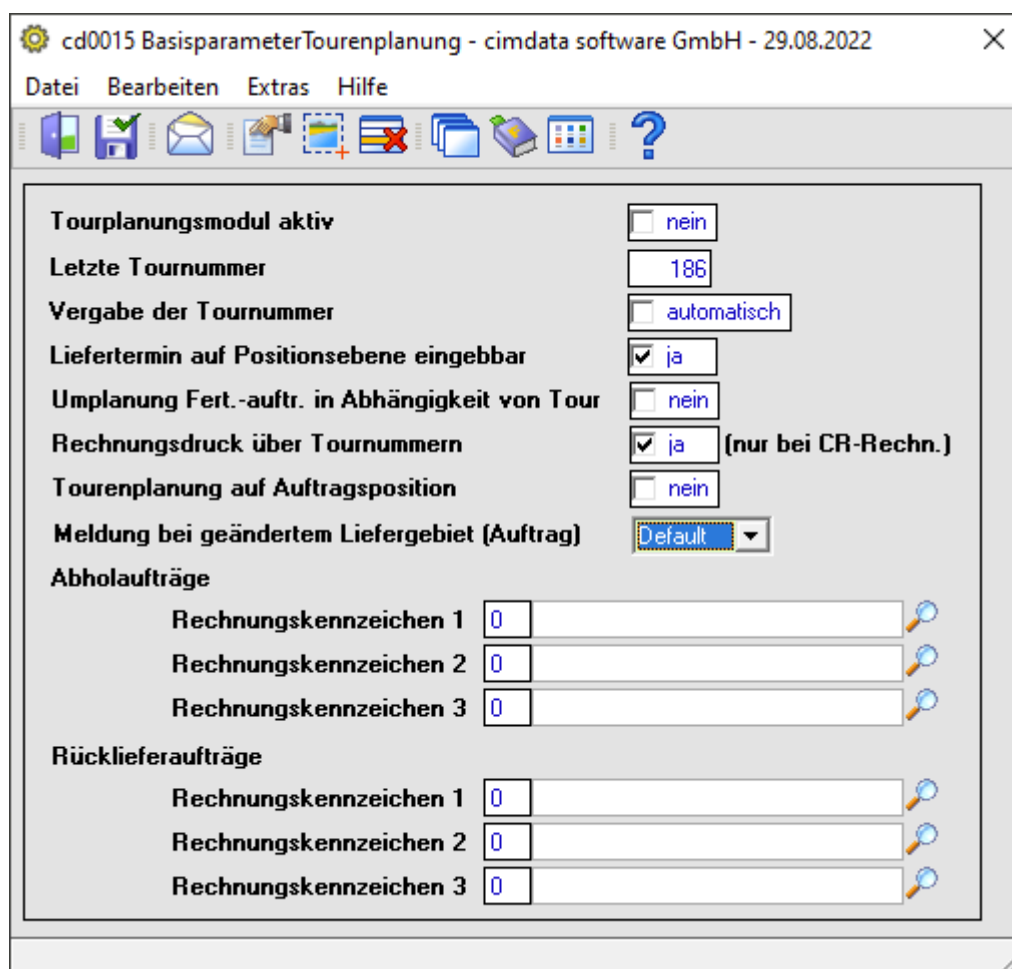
cd0015 BasisparameterTourenplanung - cimdata software GmbH - 29.08.2022

×

Datei Bearbeiten Extras Hilfe

Tourplanungsmodul aktiv nein

Letzte Tournummer 186

Vergabe der Tournummer automatisch

Liefertermin auf Positionsebene eingebbar ja

Umplanung Fert.-auftr. in Abhängigkeit von Tour nein

Rechnungsdruck über Tournummern ja (nur bei CR-Rechn.)

Tourenplanung auf Auftragsposition nein

Meldung bei geändertem Liefergebiet (Auftrag) Default

Abholaufträge

Rechnungskennzeichen 1 0

Rechnungskennzeichen 2 0

Rechnungskennzeichen 3 0

Rücklieferaufträge

Rechnungskennzeichen 1 0

Rechnungskennzeichen 2 0

Rechnungskennzeichen 3 0